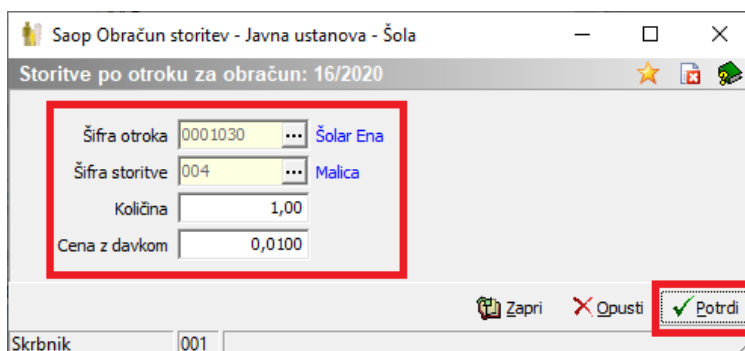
Saop Obračun storitev - Javna ustanova - Šola

Storitve po otroku za obračun: 16/2020

Šifra otroka 0001030 ... Šolar Ena

Šifra storitve 004 ... Malica

Količina 1,00

Cena z davkom 0,0100

Zapri Opusti Potrdi

Skrbnik 001